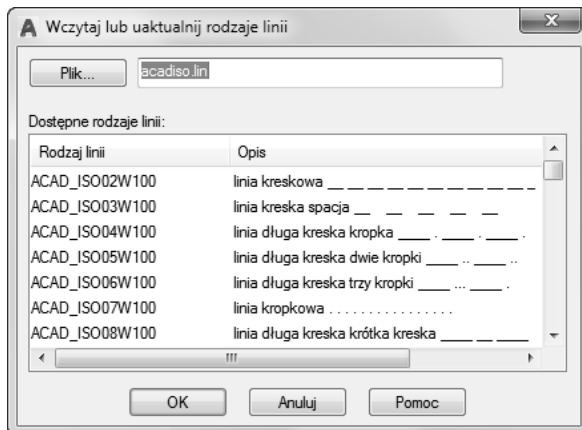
Wczytaj lub uaktualnij rodzaje linii

Plik... acadiso.lin

Dostępne rodzaje linii:

| Rodzaj linii | Opis |
|---|---|
| ACAD_ISO02W100 | linia kreskowa __ __ __ __ __ __ __ __ __ __ |
| ACAD_ISO03W100 | linia kreska spacja __ __ __ __ __ __ |
| ACAD_ISO04W100 | linia długa kreska kropka ____ . ____ . ____ . |
| ACAD_ISO05W100 | linia długa kreska dwie kropki ____ .. ____ .. |
| ACAD_ISO06W100 | linia długa kreska trzy kropki ____ ... ____ . |
| ACAD_ISO07W100 | linia kropkowa . . . . . . . . . . . . . . . . |
| ACAD_ISO08W100 | linia długa kreska krótka kreska ____ __ ____ |

OK Anuluj Pomoc